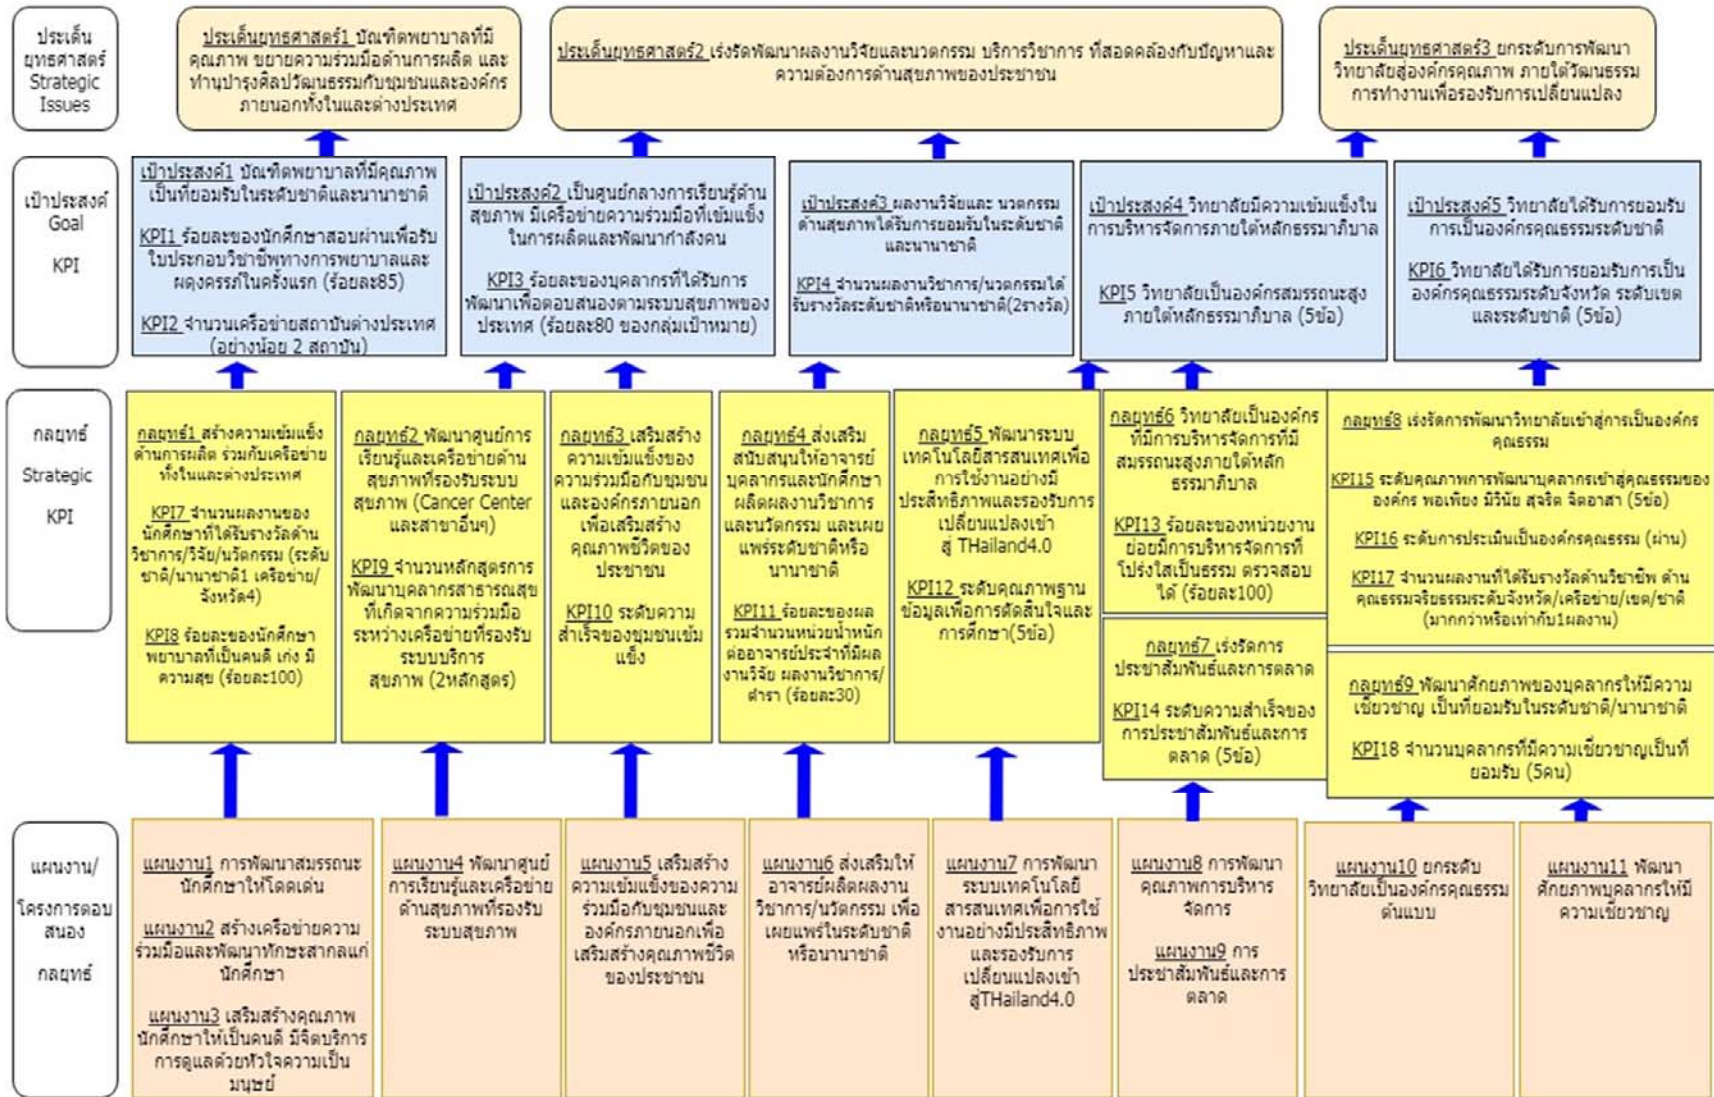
ประเด็นยุทธศาสตร์ Strategic Issues

ประเด็นยุทธศาสตร์1 บัณฑิตพยาบาลที่มีคุณภาพ ขยายความร่วมมือด้านการผลิต และทำนุบำรุงศิลปวัฒนธรรมกับชุมชนและองค์กรภายนอกทั้งในและต่างประเทศ

ประเด็นยุทธศาสตร์2 เร่งรัดพัฒนาผลงานวิจัยและนวตกรรม บริการวิชาการ ที่สอดคล้องกับปัญหาและความต้องการด้านสุขภาพของประชาชน

ประเด็นยุทธศาสตร์3 ยกระดับการพัฒนาวิทยาลัยสู่องค์กรคุณภาพ ภายใต้วัฒนธรรมการทำงานเพื่อรองรับการเปลี่ยนแปลง

เป้าประสงค์ Goal KPI

เป้าประสงค์1 บัณฑิตพยาบาลที่มีคุณภาพเป็นที่ยอมรับในระดับชาติและนานาชาติ

KPI1 ร้อยละของนักศึกษาสอบผ่านเพื่อรับใบประกอบวิชาชีพทางการพยาบาลและผดุงครรภ์ในครั้งแรก (ร้อยละ85)

KPI2 จำนวนเครือข่ายสถาบันต่างประเทศ (อย่างน้อย 2 สถาบัน)

เป้าประสงค์2 เป็นศูนย์กลางการเรียนรู้ด้านสุขภาพ มีเครือข่ายความร่วมมือที่เข้มแข็งในการผลิตและพัฒนากำลังคน

KPI3 ร้อยละของบุคลากรที่ได้รับการพัฒนาเพื่อตอบสนองตามระบบสุขภาพของประเทศ (ร้อยละ80 ของกลุ่มเป้าหมาย)

เป้าประสงค์3 ผลงานวิจัยและ นวตกรรมด้านสุขภาพได้รับการยอมรับในระดับชาติและนานาชาติ

KPI4 จำนวนผลงานวิชาการ/นวตกรรมได้รับรางวัลระดับชาติหรือนานาชาติ(2รางวัล)

เป้าประสงค์4 วิทยาลัยมีความเข้มแข็งในการบริหารจัดการภายใต้หลักธรรมาภิบาล

KPI5 วิทยาลัยเป็นองค์กรสมรรถนะสูงภายใต้หลักธรรมาภิบาล (5ข้อ)

เป้าประสงค์5 วิทยาลัยได้รับการยอมรับการเป็นองค์กรคุณธรรมระดับชาติ

KPI6 วิทยาลัยได้รับการยอมรับการเป็นองค์กรคุณธรรมระดับจังหวัด ระดับเขต และระดับชาติ (5ข้อ)

กลยุทธ์ Strategic KPI

กลยุทธ์1 สร้างความเข้มแข็งด้านการผลิต ร่วมกับเครือข่ายทั้งในและต่างประเทศ

KPI7 จำนวนผลงานของนักศึกษาที่ได้รับรางวัลด้านวิชาการ/วิจัย/นวัตกรรม (ระดับชาติ/นานาชาติ1 เครือข่าย/จังหวัด4)

KPI8 ร้อยละของนักศึกษาพยาบาลที่เป็นคนดี เก่ง มีความสุข (ร้อยละ100)

กลยุทธ์2 พัฒนาศูนย์การเรียนรู้และเครือข่ายด้านสุขภาพที่รองรับระบบสุขภาพ (Cancer Center และสาขาอื่นๆ)

KPI9 จำนวนหลักสูตรการพัฒนาบุคลากรสาธารณสุขที่เกิดจากความร่วมมือระหว่างเครือข่ายที่รองรับระบบบริการสุขภาพ (2หลักสูตร)

กลยุทธ์3 เสริมสร้างความเข้มแข็งของความร่วมมือกับชุมชนและองค์กรภายนอกเพื่อเสริมสร้างคุณภาพชีวิตของประชาชน

KPI10 ระดับความสำเร็จของชุมชนเข้มแข็ง

กลยุทธ์4 ส่งเสริม สนับสนุนให้อาจารย์ บุคลากรและนักศึกษาผลิตผลงานวิชาการและนวัตกรรม และเผยแพร่ระดับชาติหรือนานาชาติ

KPI11 ร้อยละของผลรวมจำนวนหน่วยน้ำหนักต่ออาจารย์ประจำที่มีผลงานวิจัย ผลงานวิชาการ/ตำรา (ร้อยละ30)

กลยุทธ์5 พัฒนาระบบเทคโนโลยีสารสนเทศเพื่อการใช้งานอย่างมีประสิทธิภาพและรองรับการเปลี่ยนแปลงเข้าสู่ THailand4.0

KPI12 ระดับคุณภาพฐานข้อมูลเพื่อการตัดสินใจและการศึกษา(5ข้อ)

กลยุทธ์6 วิทยาลัยเป็นองค์กรที่มีการบริหารจัดการที่มีสมรรถนะสูงภายใต้หลักธรรมาภิบาล

KPI13 ร้อยละของหน่วยงานย่อยมีการบริหารจัดการที่โปร่งใสเป็นธรรม ตรวจสอบได้ (ร้อยละ100)

กลยุทธ์7 เร่งรัดการประชาสัมพันธ์และการตลาด

KPI14 ระดับความสำเร็จของการประชาสัมพันธ์และการตลาด (5ข้อ)

กลยุทธ์8 เร่งรัดการพัฒนาวิทยาลัยเข้าสู่การเป็นองค์กรคุณธรรม

KPI15 ระดับคุณภาพการพัฒนาบุคลากรเข้าสู่คุณธรรมขององค์กร พอเพียง มีวินัย สุจริต จิตอาสา (5ข้อ)

KPI16 ระดับการประเมินเป็นองค์กรคุณธรรม (ผ่าน)

KPI17 จำนวนผลงานที่ได้รับรางวัลด้านวิชาชีพ ด้านคุณธรรมจริยธรรมระดับจังหวัด/เครือข่าย/เขต/ชาติ (มากกว่าหรือเท่ากับ1ผลงาน)

กลยุทธ์9 พัฒนาศักยภาพของบุคลากรให้มีความเชี่ยวชาญ เป็นที่ยอมรับในระดับชาติ/นานาชาติ

KPI18 จำนวนบุคลากรที่มีความเชี่ยวชาญเป็นที่ยอมรับ (5คน)

แผนงาน/โครงการตอบสนอง กลยุทธ์

แผนงาน1 การพัฒนาสมรรถนะนักศึกษาให้โดดเด่น

แผนงาน2 สร้างเครือข่ายความร่วมมือและพัฒนาทักษะสากลแก่นักศึกษา

แผนงาน3 เสริมสร้างคุณภาพนักศึกษาให้เป็นคนดี มีจิตบริการ การดูแลด้วยหัวใจความเป็นมนุษย์

แผนงาน4 พัฒนาศูนย์การเรียนรู้และเครือข่ายด้านสุขภาพที่รองรับระบบสุขภาพ

แผนงาน5 เสริมสร้างความเข้มแข็งของความร่วมมือกับชุมชนและองค์กรภายนอกเพื่อเสริมสร้างคุณภาพชีวิตของประชาชน

แผนงาน6 ส่งเสริมให้อาจารย์ผลิตผลงานวิชาการ/นวัตกรรม เพื่อเผยแพร่ในระดับชาติหรือนานาชาติ

แผนงาน7 การพัฒนาระบบเทคโนโลยีสารสนเทศเพื่อการใช้งานอย่างมีประสิทธิภาพและรองรับการเปลี่ยนแปลงเข้าสู่THailand4.0

แผนงาน8 การพัฒนาคุณภาพการบริหารจัดการ

แผนงาน9 การประชาสัมพันธ์และการตลาด

แผนงาน10 ยกระดับวิทยาลัยเป็นองค์กรคุณธรรมต้นแบบ

แผนงาน11 พัฒนาศักยภาพบุคลากรให้มีความเชี่ยวชาญ